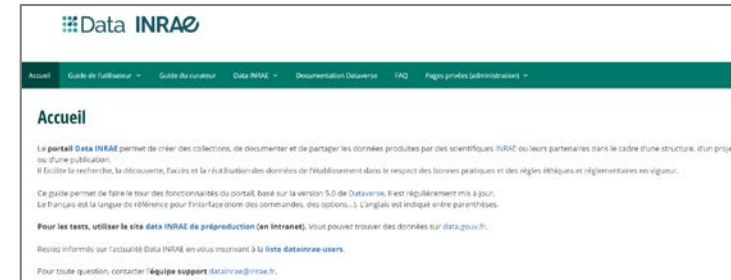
Data INRAE

Accueil | Guide de l'utilisateur | Guide du curateur | Data INRAE | Documentation Dataverse | FAQ | Pages privées (administration)

Accueil

Le portail Data INRAE permet de créer des collections, de documenter et de partager les données produites par des scientifiques INRAE ou leurs partenaires dans le cadre d'une structure, d'un proje ou d'une publication.
Il facilite la recherche, la découverte, l'accès et la réutilisation des données de l'établissement dans le respect des bonnes pratiques et des règles éthiques et réglementaires en vigueur.

Ce guide permet de faire le tour des fonctionnalités du portail, basé sur la version 5.0 de Dataverse. Il est régulièrement mis à jour.
Le français est la langue de référence pour l'interface (nom des commandes, des options...). L'anglais est indiqué entre parenthèses.

Pour les tests, utiliser le site data INRAE de préproduction (en Intranet). Vous pouvez trouver des données sur data.gouv.fr.

Restez informés sur l'actualité Data INRAE en vous inscrivant à la liste datainrae-users.

Pour toute question, contacter l'équipe support datainrae@inrae.fr.